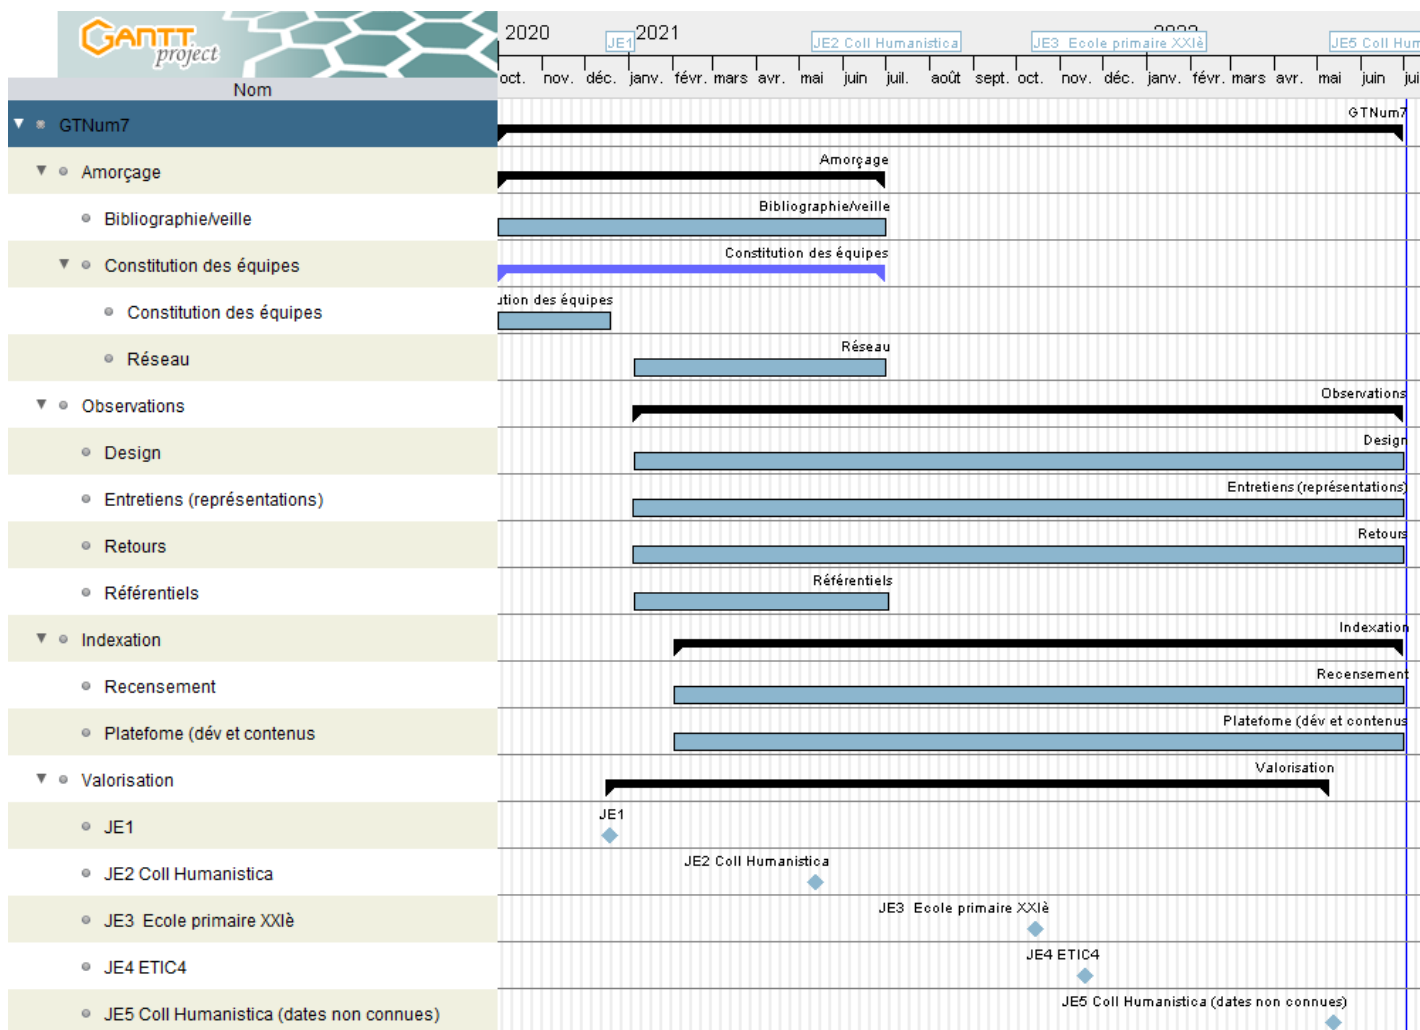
GANTT project

Nom

GTNum7
Amorçage
Bibliographie/veille
Constitution des équipes
Constitution des équipes
Réseau
Observations
Design
Entretiens (représentations)
Retours
Référentiels
Indexation
Recensement
Platefome (dév et contenus
Valorisation
JE1
JE2 Coll Humanistica
JE3 Ecole primaire XXIè
JE4 ETIC4
JE5 Coll Humanistica (dates non connues)

2020 JE1 2021 JE2 Coll Humanistica JE3 Ecole primaire XXIè 2022 JE5 Coll Hum

oct. nov. déc. janv. févr. mars avr. mai juin juil. août sept. oct. nov. déc. janv. févr. mars avr. mai juin jui

GTNum7
Amorçage
Bibliographie/veille
Constitution des équipes
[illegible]tion des équipes
Réseau
Observations
Design
Entretiens (représentations)
Retours
Référentiels
Indexation
Recensement
Platefome (dév et contenus
Valorisation
JE1
JE2 Coll Humanistica
JE3 Ecole primaire XXIè
JE4 ETIC4
JE5 Coll Humanistica (dates non connues)